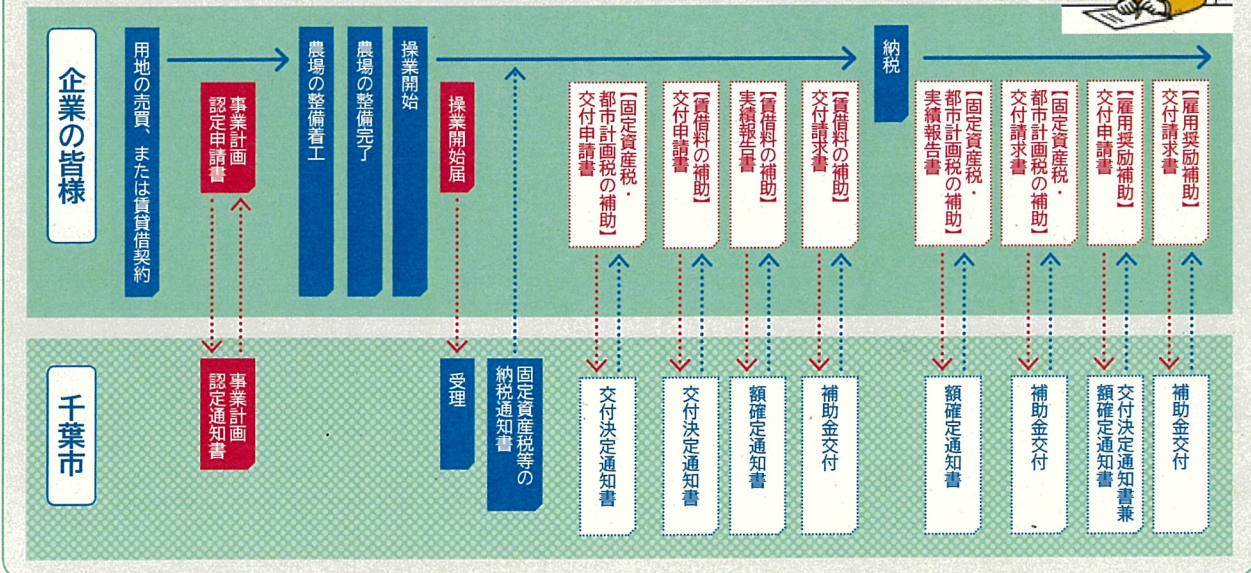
企業の皆様

用地の売買、または賃貸借契約

事業計画認定申請書

農場の整備着工

農場の整備完了

操業開始

操業開始届

【固定資産税・都市計画税の補助】交付申請書

【賃借料の補助】交付申請書

【賃借料の補助】実績報告書

【賃借料の補助】交付請求書

納税

【固定資産税・都市計画税の補助】実績報告書

【固定資産税・都市計画税の補助】交付請求書

【雇用奨励補助】交付申請書

【雇用奨励補助】交付請求書

千葉市

事業計画認定通知書

受理

固定資産税等の納税通知書

交付決定通知書

交付決定通知書

額確定通知書

補助金交付

額確定通知書

補助金交付

交付決定通知書兼額確定通知書

補助金交付